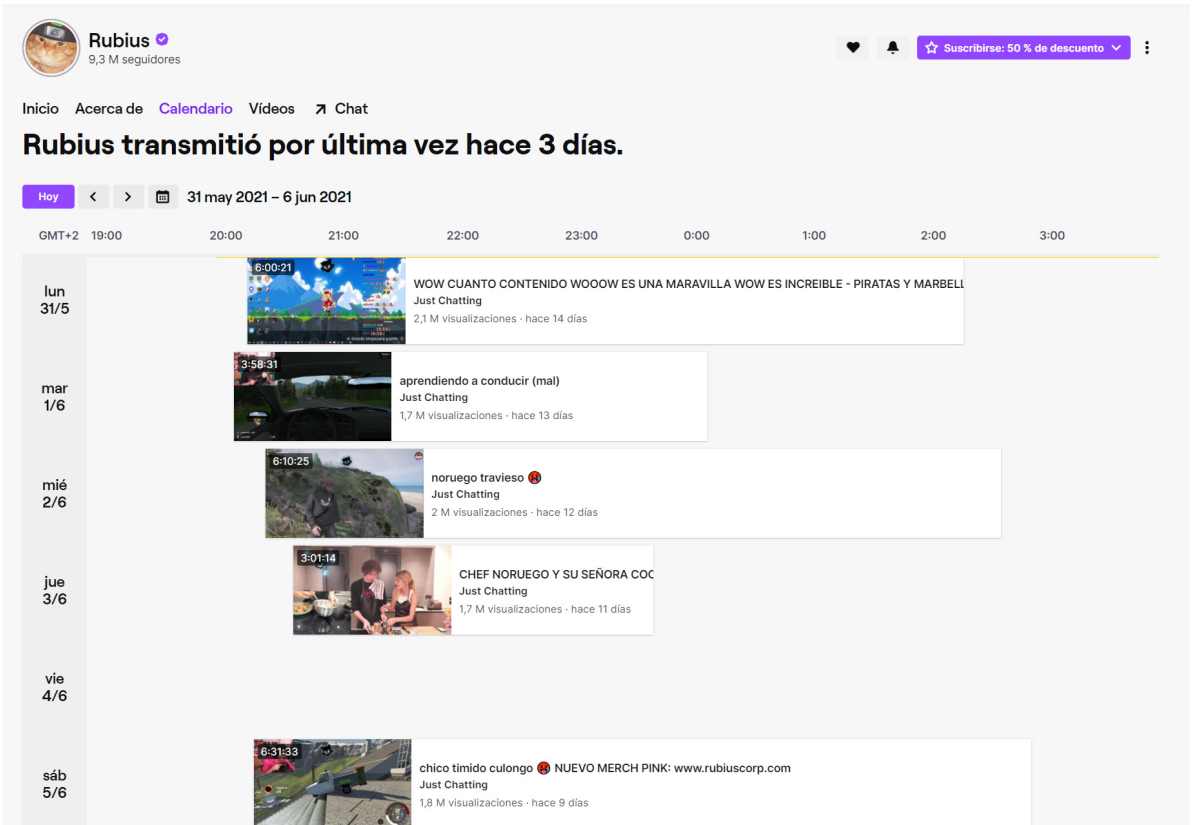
Rubius
9,3 M seguidores

Suscribirse: 50 % de descuento

Inicio Acerca de Calendario Vídeos Chat

Rubius transmitió por última vez hace 3 días.

Hoy 31 may 2021 – 6 jun 2021

| GMT+2 | 19:00 | 20:00 | 21:00 | 22:00 | 23:00 | 0:00 | 1:00 | 2:00 | 3:00 |
|---|---|---|---|---|---|---|---|---|---|

lun 31/5
6:00:21
WOW CUANTO CONTENIDO WOOOW ES UNA MARAVILLA WOW ES INCREIBLE - PIRATAS Y MARBELL
Just Chatting
2,1 M visualizaciones · hace 14 días

mar 1/6
3:58:31
aprendiendo a conducir (mal)
Just Chatting
1,7 M visualizaciones · hace 13 días

mié 2/6
6:10:25
noruego travieso
Just Chatting
2 M visualizaciones · hace 12 días

jue 3/6
3:01:14
CHEF NORUEGO Y SU SEÑORA COC
Just Chatting
1,7 M visualizaciones · hace 11 días

vie 4/6

sáb 5/6
6:31:33
chico timido culongo NUEVO MERCH PINK: www.rubiuscorp.com
Just Chatting
1,8 M visualizaciones · hace 9 días